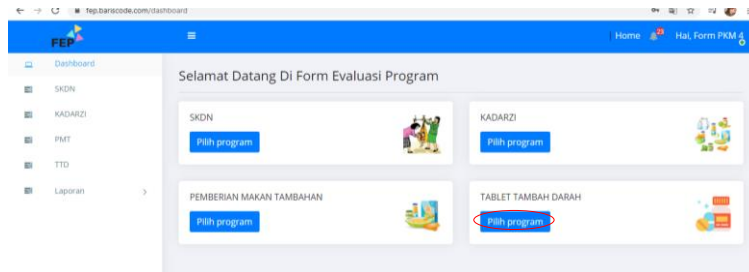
fep.bariscode.com/dashboard

FEP

Home 23 Hai, Form PKM 4

Dashboard
SKDN
KADARZI
PMT
TTD
Laporan >

Selamat Datang Di Form Evaluasi Program

SKDN
Pilih program

KADARZI
Pilih program

PEMBERIAN MAKAN TAMBAHAN
Pilih program

TABLET TAMBAH DARAH
Pilih program